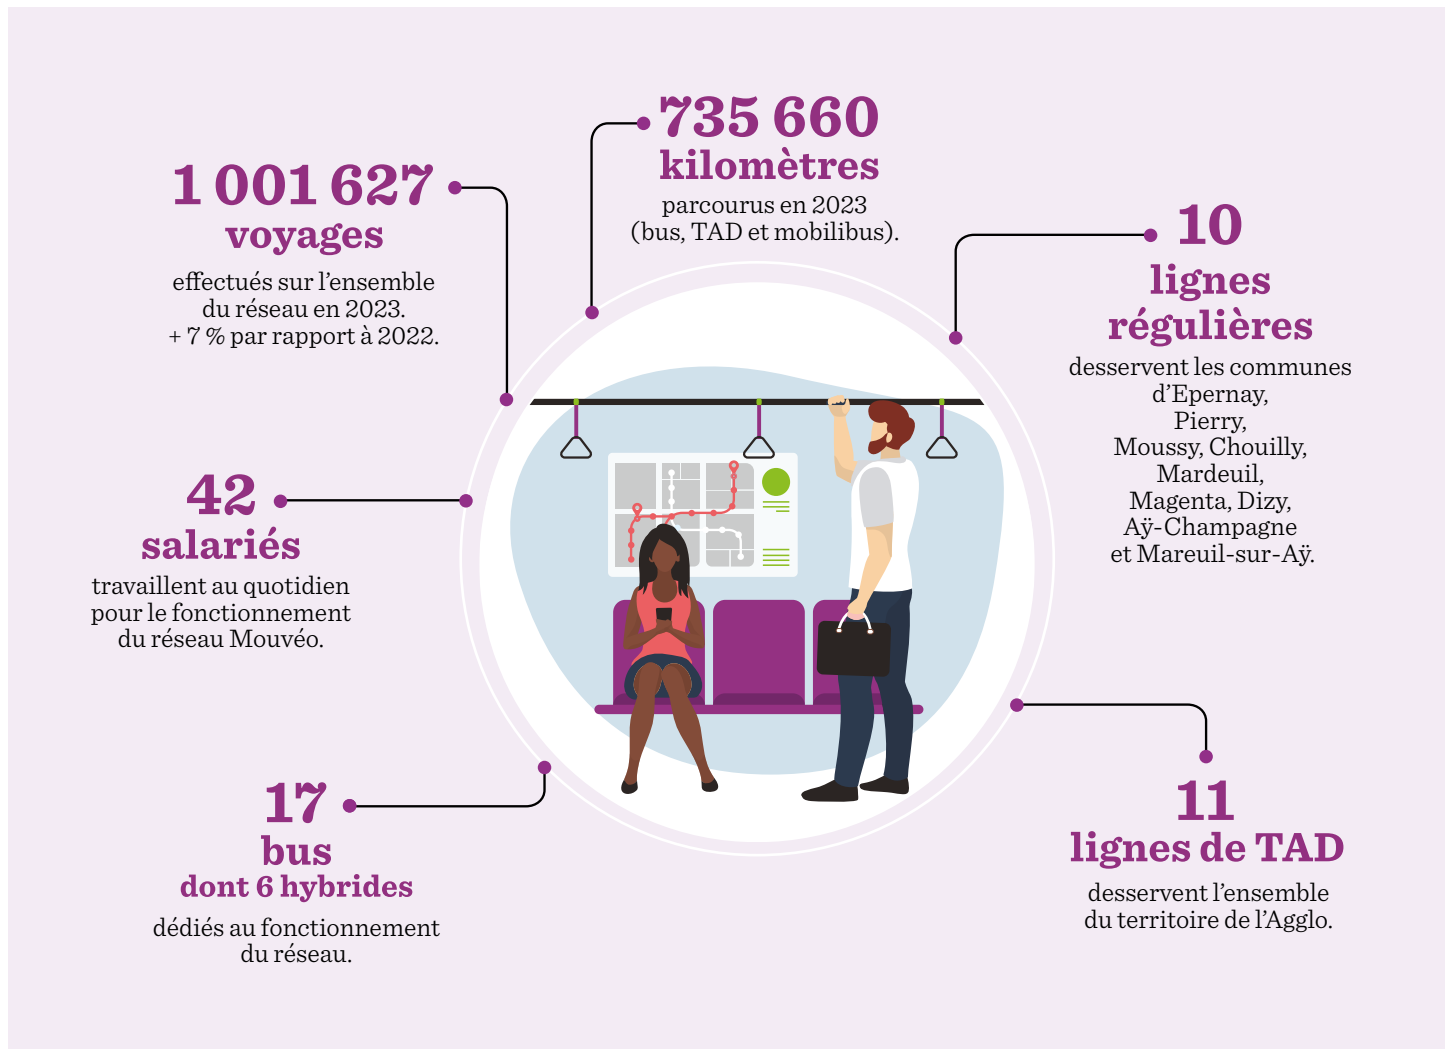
735 660
kilomètres
parcourus en 2023
(bus, TAD et mobilibus).

1 001 627
voyages
effectués sur l'ensemble du réseau en 2023.
+ 7 % par rapport à 2022.

10
lignes régulières
desservent les communes d'Epernay, Pierry, Moussy, Chouilly, Mardeuil, Magenta, Dizy, Aÿ-Champagne et Mareuil-sur-Aÿ.

42
salariés
travaillent au quotidien pour le fonctionnement du réseau Mouvéo.

17
bus
dont 6 hybrides
dédiés au fonctionnement du réseau.

11
lignes de TAD
desservent l'ensemble du territoire de l'Agglo.